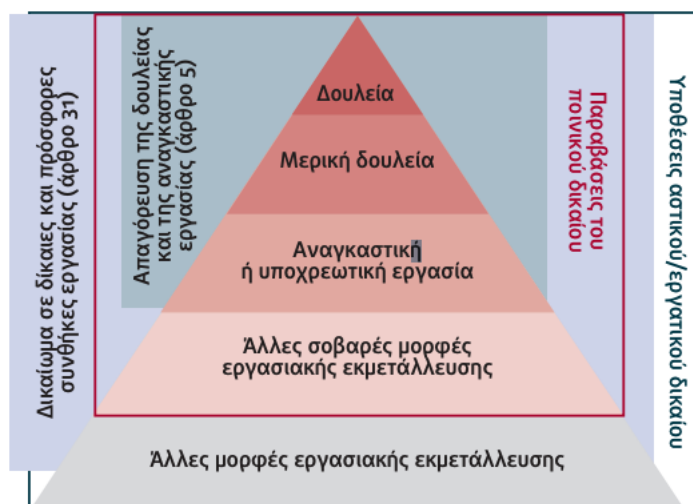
Δικαίωμα σε δίκαιες και πρόσφορες συνθήκες εργασίας (άρθρο 31)

Απαγόρευση της δουλείας και της αναγκαστικής εργασίας (άρθρο 5)

Δουλεία

Μερική δουλεία

Αναγκαστική ή υποχρεωτική εργασία

Άλλες σοβαρές μορφές εργασιακής εκμετάλλευσης

Παραβάσεις του ποινικού δικαίου

Υποθέσεις αστικού/εργατικού δικαίου

Άλλες μορφές εργασιακής εκμετάλλευσης